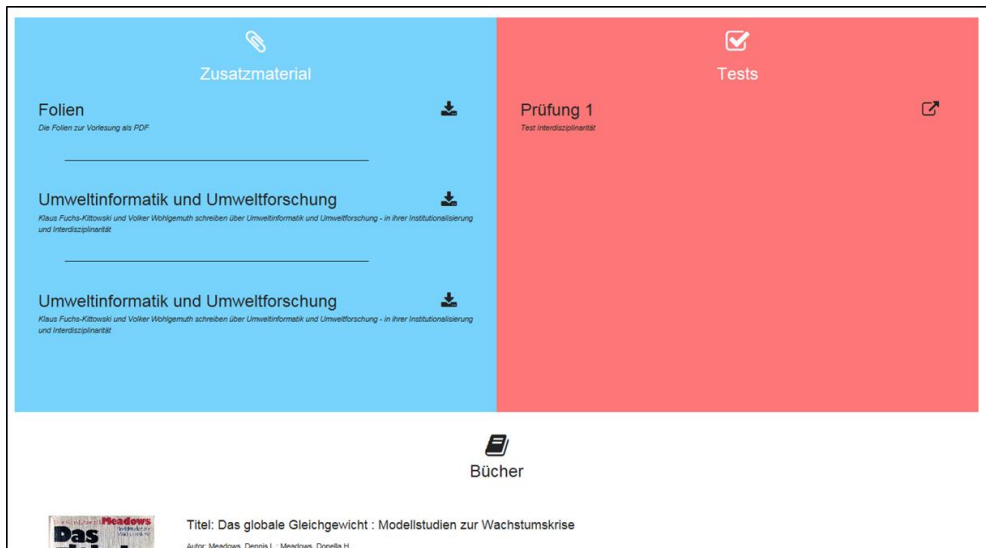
Zusatzmaterial

Folien
Die Folien zur Vorlesung als PDF

Umweltinformatik und Umweltforschung
Klaus Fuchs-Kittowski und Volker Wohlgemuth schreiben über Umweltinformatik und Umweltforschung - in ihrer Institutionalisierung und Interdisziplinarität

Umweltinformatik und Umweltforschung
Klaus Fuchs-Kittowski und Volker Wohlgemuth schreiben über Umweltinformatik und Umweltforschung - in ihrer Institutionalisierung und Interdisziplinarität

Tests

Prüfung 1
Test Interdisziplinarität

Bücher

Meadows
Das

Titel: Das globale Gleichgewicht : Modellstudien zur Wachstumskrise
Autor: Meadows, Dennis L. ; Meadows, Donella H.